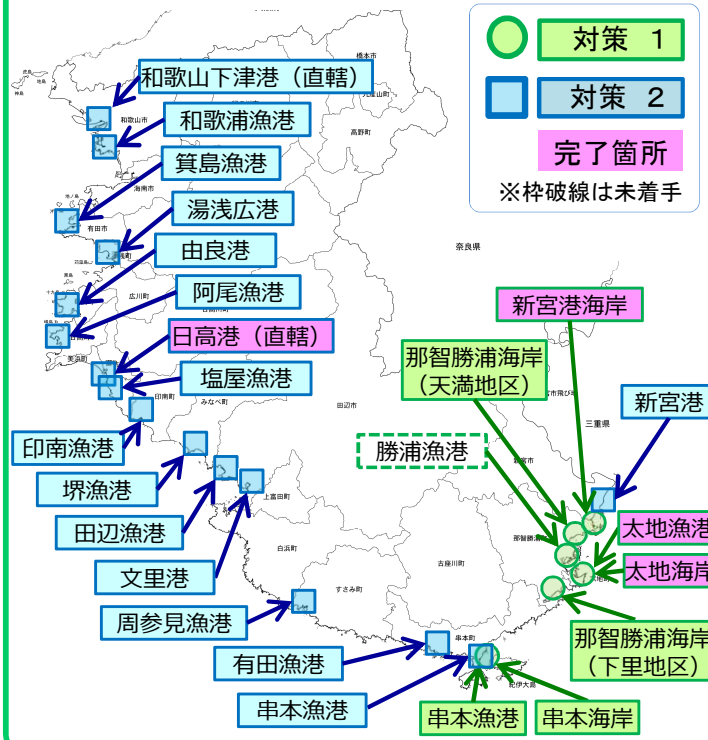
対策 1

対策 2

完了箇所

※枠破線は未着手

和歌山下津港（直轄）

和歌浦漁港

箕島漁港

湯浅広港

由良港

阿尾漁港

日高港（直轄）

塩屋漁港

印南漁港

堺漁港

田辺漁港

文里港

周参見漁港

有田漁港

串本漁港

新宮港海岸

那智勝浦海岸（天満地区）

勝浦漁港

新宮港

太地漁港

太地海岸

那智勝浦海岸（下里地区）

串本漁港

串本海岸

和歌山市

海南市

有田市

橋本市

高野町

奈良県

三重県

印南町

みなべ町

田辺市

上富田町

白浜町

すさみ町

古座川町

串本町

那智勝浦町

新宮市

広川町

美浜町